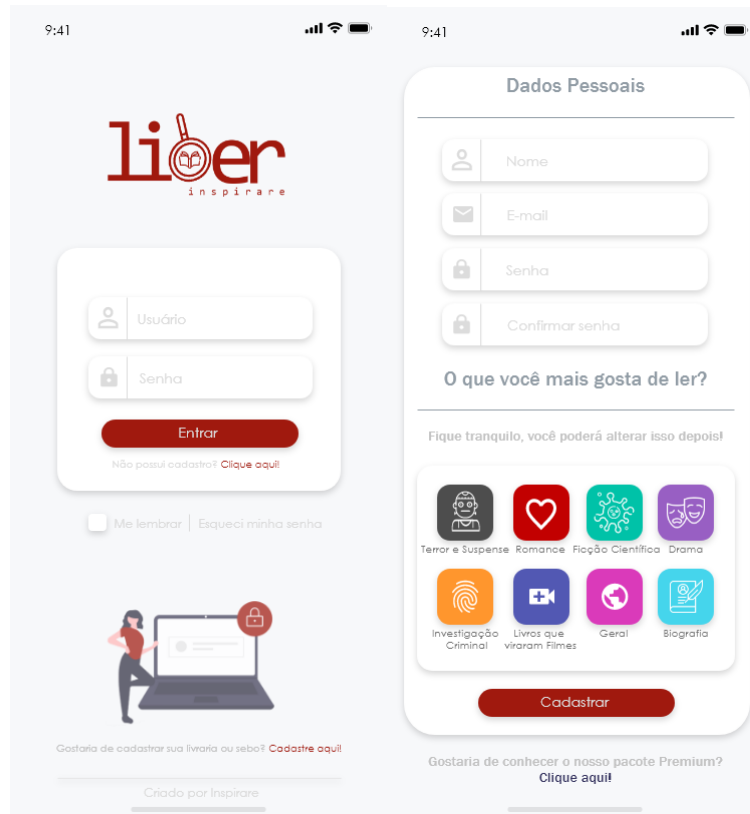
9:41

liber
inspirare

Usuário

Senha

Entrar

Não possui cadastro? Clique aqui!

Me lembrar | Esqueci minha senha

Gostaria de cadastrar sua livraria ou sebo? Cadastre aqui!

Criado por Inspirare

9:41

Dados Pessoais

Nome

E-mail

Senha

Confirmar senha

O que você mais gosta de ler?

Fique tranquilo, você poderá alterar isso depois!

Terror e Suspense

Romance

Ficção Científica

Drama

Investigação Criminal

Livros que viraram Filmes

Geral

Biografia

Cadastrar

Gostaria de conhecer o nosso pacote Premium?
Clique aqui!